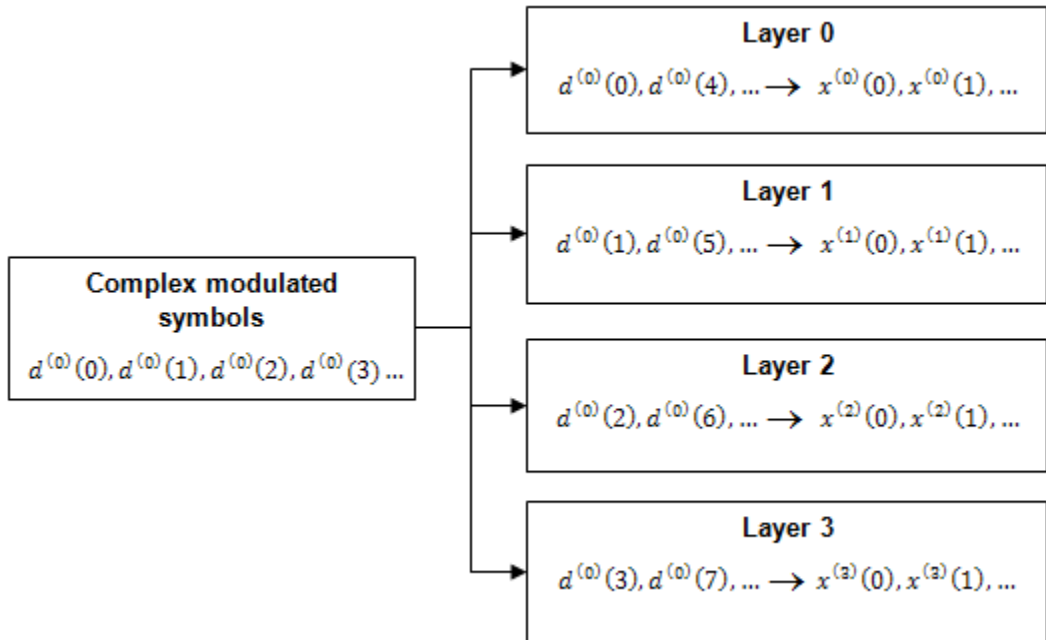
Complex modulated symbols

$d^{(0)}(0), d^{(0)}(1), d^{(0)}(2), d^{(0)}(3) \dots$

Layer 0

$d^{(0)}(0), d^{(0)}(4), \dots \rightarrow x^{(0)}(0), x^{(0)}(1), \dots$

Layer 1

$d^{(0)}(1), d^{(0)}(5), \dots \rightarrow x^{(1)}(0), x^{(1)}(1), \dots$

Layer 2

$d^{(0)}(2), d^{(0)}(6), \dots \rightarrow x^{(2)}(0), x^{(2)}(1), \dots$

Layer 3

$d^{(0)}(3), d^{(0)}(7), \dots \rightarrow x^{(3)}(0), x^{(3)}(1), \dots$